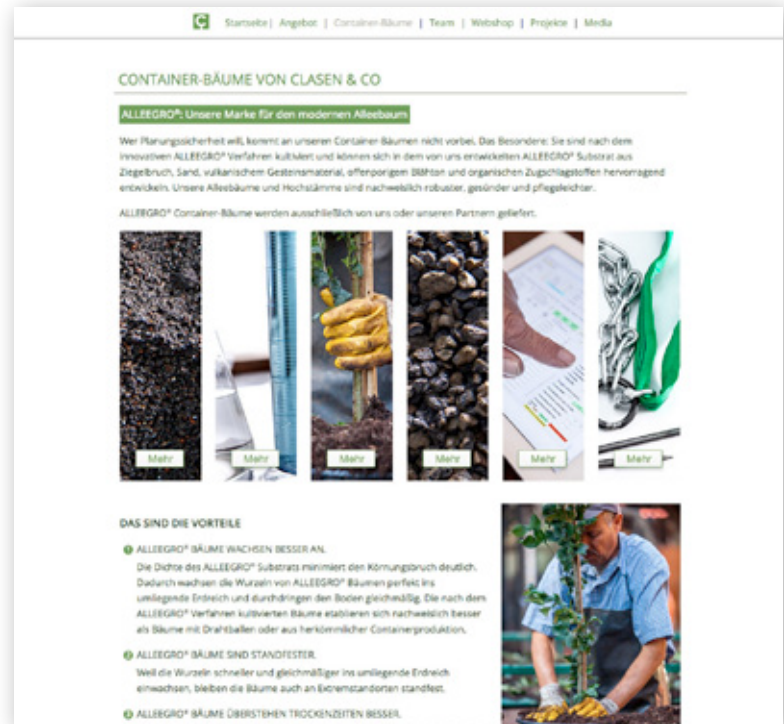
Startseite | Angebot | Container-Bäume | Team | Webshop | Projekte | Media

CONTAINER-BÄUME VON CLASEN & CO

ALLEEGRO®: Unsere Marke für den modernen Alleebaum

Wer Planungssicherheit will, kommt an unseren Container-Bäumen nicht vorbei. Das Besondere: Sie sind nach dem innovativen ALLEEGRO® Verfahren kultiviert und können sich in dem von uns entwickelten ALLEEGRO® Substrat aus Ziegelbruch, Sand, vulkanischem Gesteinsmaterial, offenporigem Blähton und organischen Zuschlagstoffen hervorragend entwickeln. Unsere Alleebäume und Hochstämme sind nachweislich robuster, gesünder und pflegeleichter.

ALLEEGRO® Container-Bäume werden ausschließlich von uns oder unseren Partnern geliefert.

Mehr

Mehr

Mehr

Mehr

Mehr

Mehr

DAS SIND DIE VORTEILE

ALLEEGRO® BÄUME WACHSEN BESSER AN.
Die Dichte des ALLEEGRO® Substrats minimiert den Körnungsbruch deutlich. Dadurch wachsen die Wurzeln von ALLEEGRO® Bäumen perfekt ins umliegende Erdreich und durchdringen den Boden gleichmäßig. Die nach dem ALLEEGRO® Verfahren kultivierten Bäume etablieren sich nachweislich besser als Bäume mit Drahtballen oder aus herkömmlicher Containerproduktion.

ALLEEGRO® BÄUME SIND STANDFESTER.
Weil die Wurzeln schneller und gleichmäßiger ins umliegende Erdreich einwachsen, bleiben die Bäume auch an Extremstandorten standfest.

ALLEEGRO® BÄUME ÜBERSTEHEN TROCKENZEITEN BESSER.